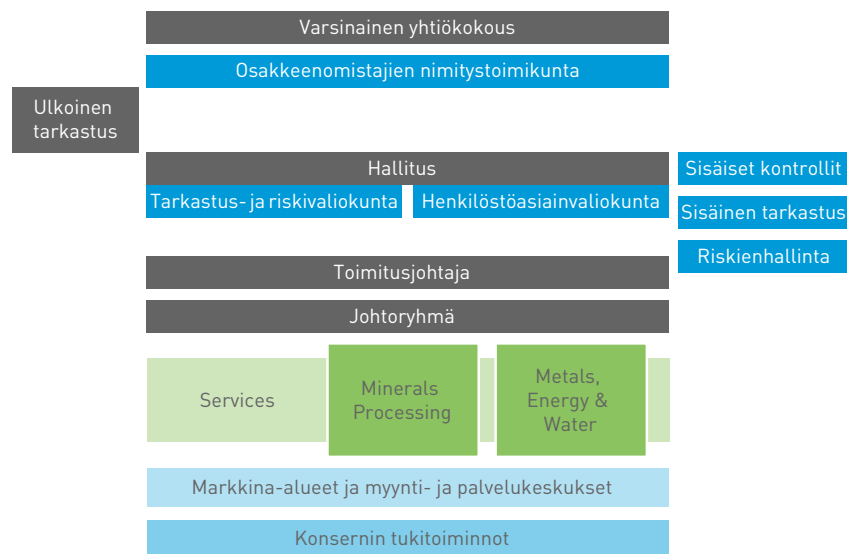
Varsinainen yhtiökokous

Osakkeenomistajien nimitystoimikunta

Ulkoinen tarkastus

Hallitus

Sisäiset kontrollit

Tarkastus- ja riskivaliokunta

Henkilöstöasiainvaliokunta

Sisäinen tarkastus

Riskienhallinta

Toimitusjohtaja

Johtoryhmä

Services

Minerals Processing

Metals, Energy & Water

Markkina-alueet ja myynti- ja palvelukeskukset

Konsernin tukitoiminnot